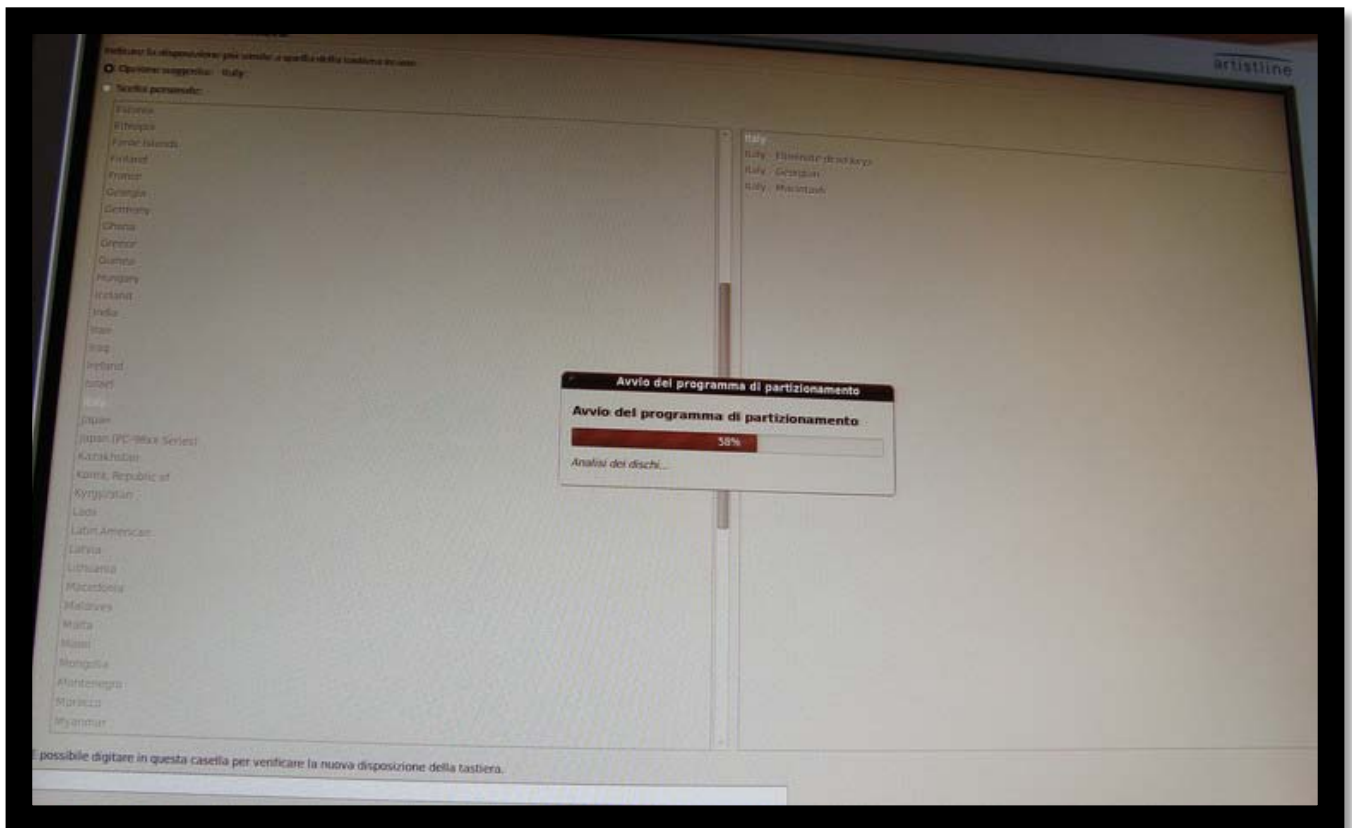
artistline

Indicare la disposizione più simile a quella della tastiera in uso:
Opzione suggerita: Italy
Scelta personale:

Estonia
Ethiopia
Faroe Islands
Finland
France
Georgia
Germany
Ghana
Greece
Guinea
Hungary
Iceland
India
Iran
Iraq
Ireland
Israel
Italy
Japan
Japan (PC-98xx Series)
Kazakhstan
Korea, Republic of
Kyrgyzstan
Laos
Latin American
Latvia
Lithuania
Macedonia
Maldives
Malta
Maori
Mongolia
Montenegro
Morocco
Myanmar

Italy
Italy - Eliminate dead keys
Italy - Georgian
Italy - Macintosh

Avvio del programma di partizionamento

Avvio del programma di partizionamento

58%

Analisi dei dischi...

È possibile digitare in questa casella per verificare la nuova disposizione della tastiera.